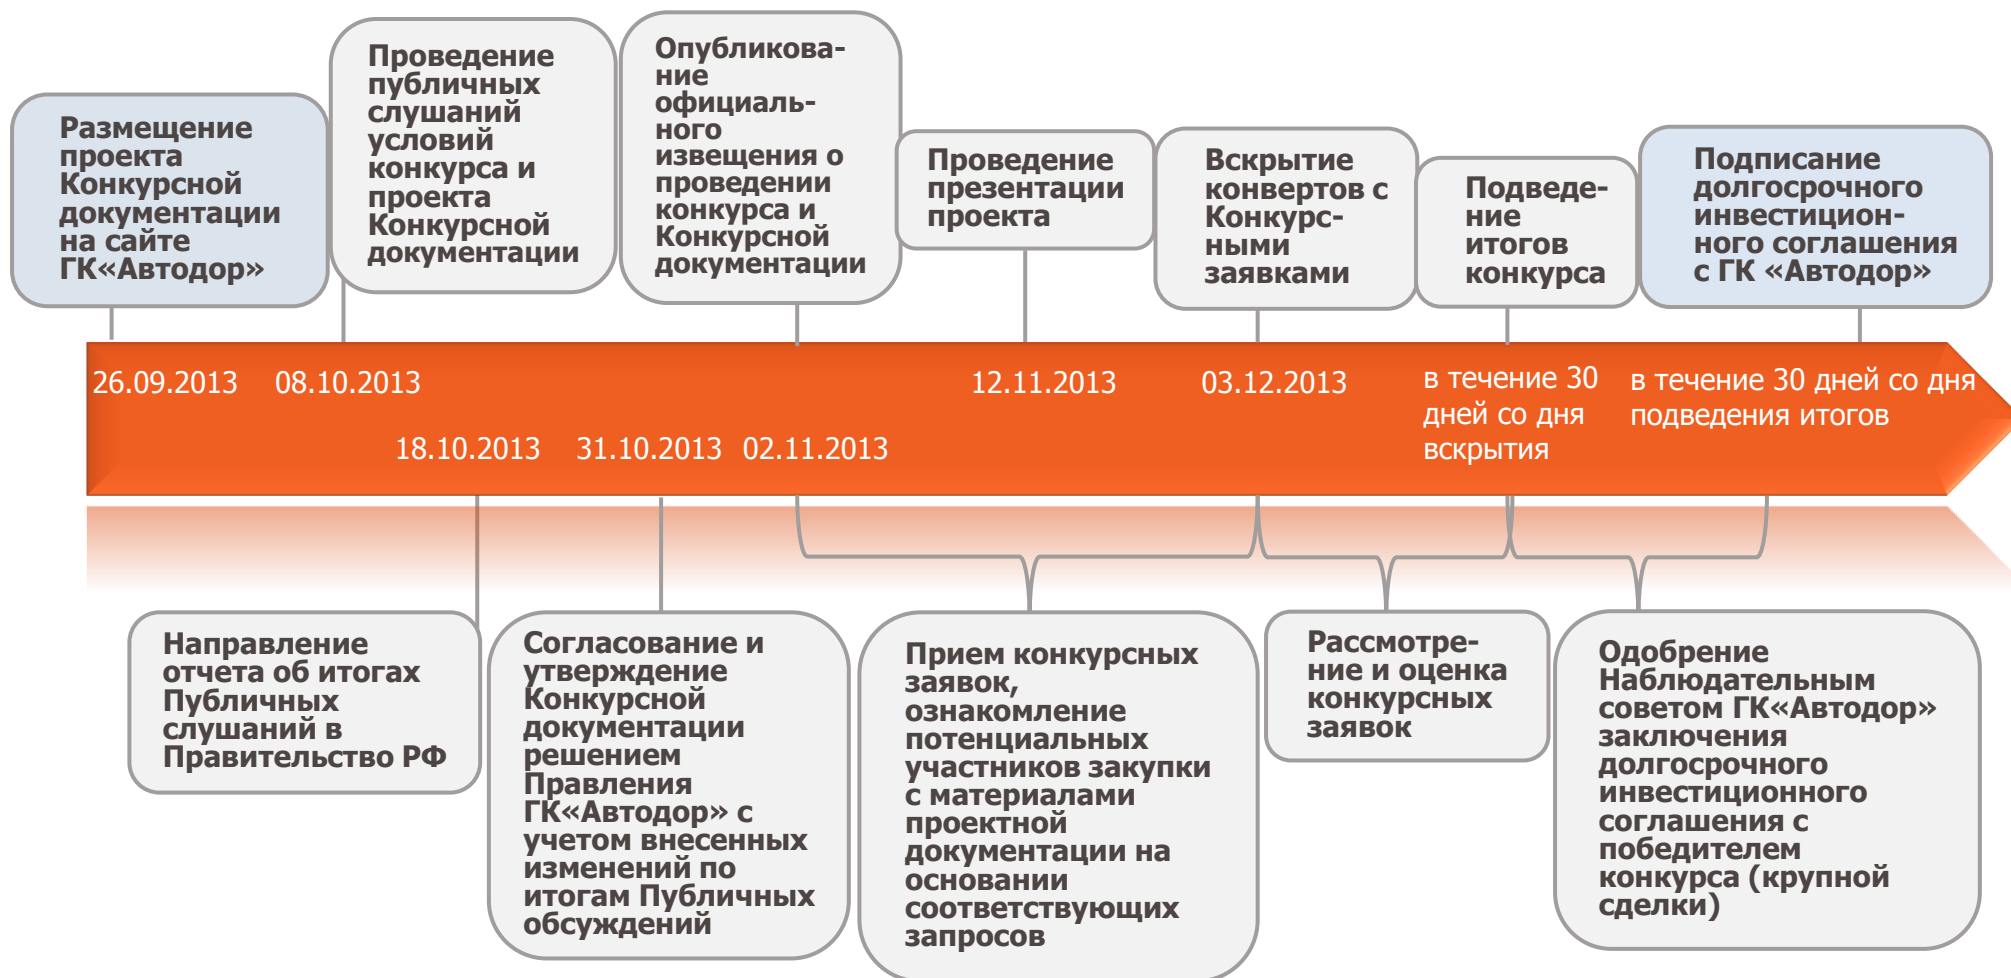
Размещение проекта Конкурсной документации на сайте ГК«Автодор»

Проведение публичных слушаний условий конкурса и проекта Конкурсной документации

Опубликование официального извещения о проведении конкурса и Конкурсной документации

Проведение презентации проекта

Вскрытие конвертов с Конкурсными заявками

Подведение итогов конкурса

Подписание долгосрочного инвестиционного соглашения с ГК «Автодор»

26.09.2013 08.10.2013 12.11.2013 03.12.2013 в течение 30 дней со дня вскрытия в течение 30 дней со дня подведения итогов

18.10.2013 31.10.2013 02.11.2013

Направление отчета об итогах Публичных слушаний в Правительство РФ

Согласование и утверждение Конкурсной документации решением Правления ГК«Автодор» с учетом внесенных изменений по итогам Публичных обсуждений

Прием конкурсных заявок, ознакомление потенциальных участников закупки с материалами проектной документации на основании соответствующих запросов

Рассмотрение и оценка конкурсных заявок

Одобрение Наблюдательным советом ГК«Автодор» заключения долгосрочного инвестиционного соглашения с победителем конкурса (крупной сделки)